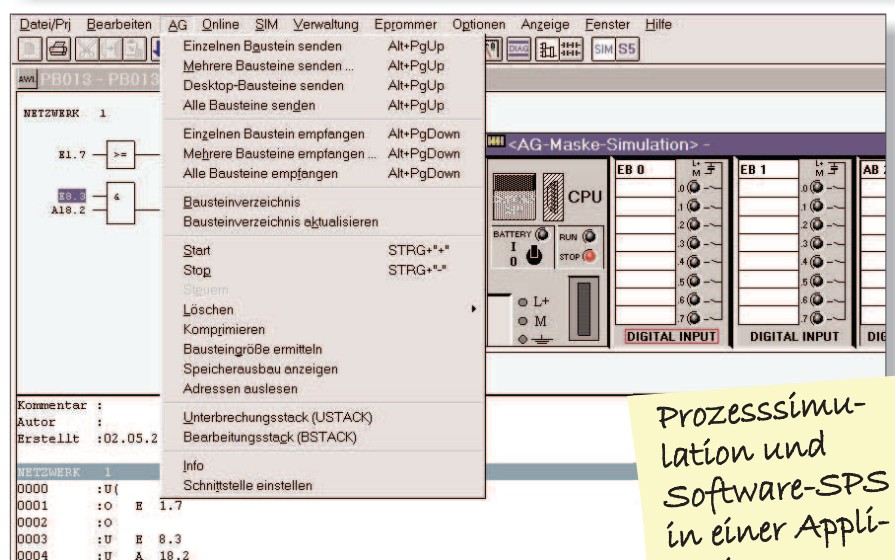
Datei/Prj Bearbeiten AG Online SIM Verwaltung Eprommer Optionen Anzeige Fenster Hilfe

DIAG SIM S5

AWL PB013 - PB013

NETZWERK 1

E1.7 >=

E8.3 &
A18.2

Einzelnen Baustein senden Alt+PgUp
Mehrere Bausteine senden ... Alt+PgUp
Desktop-Bausteine senden Alt+PgUp
Alle Bausteine senden Alt+PgUp

Einzelnen Baustein empfangen Alt+PgDown
Mehrere Bausteine empfangen ... Alt+PgDown
Alle Bausteine empfangen Alt+PgDown

Bausteinverzeichnis
Bausteinverzeichnis aktualisieren

Start STRG+"+"
Stop STRG+"-"
Steuern
Löschen
Komprimieren
Bausteingröße ermitteln
Speicherausbau anzeigen
Adressen auslesen

Unterbrechungsstack (USTACK)
Bearbeitungsstack (BSTACK)

Info
Schnittstelle einstellen

<AG-Maske-Simulation> -

CPU
BATTERY RUN
I
0 STOP
L+
M

EB 0 L+ M
.0 .1 .2 .3 .4 .5 .6 .7
DIGITAL INPUT

EB 1 L+ M
.0 .1 .2 .3 .4 .5 .6 .7
DIGITAL INPUT

AB 2
DIG

Kommentar :
Autor :
Erstellt :02.05.2

NETZWERK 1
0000 :U(
0001 :O E 1.7
0002 :O
0003 :U E 8.3
0004 :U A 18.2

Prozesssimulation und Software-SPS in einer Appli-